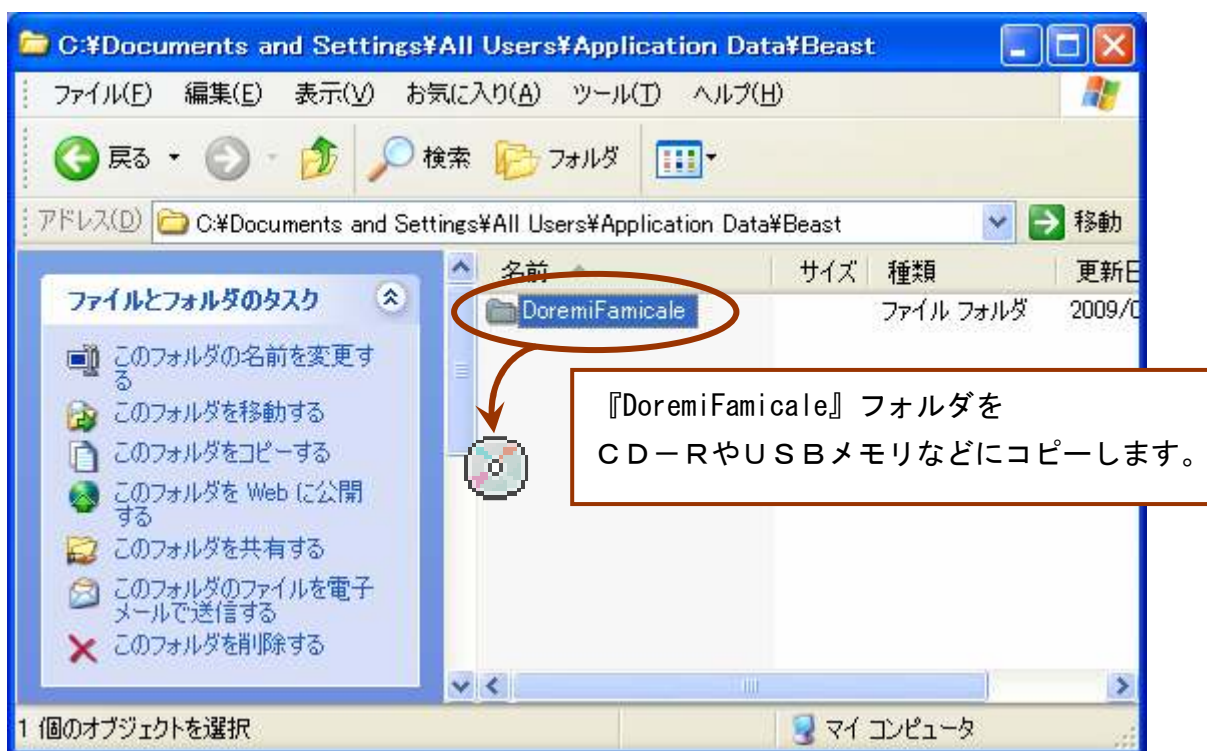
C:¥Documents and Settings¥All Users¥Application Data¥Beast

ファイル(F) 編集(E) 表示(V) お気に入り(A) ツール(T) ヘルプ(H)

戻る 検索 フォルダ

アドレス(D) C:¥Documents and Settings¥All Users¥Application Data¥Beast 移動

ファイルとフォルダのタスク

このフォルダの名前を変更する
このフォルダを移動する
このフォルダをコピーする
このフォルダを Web に公開する
このフォルダを共有する
このフォルダのファイルを電子メールで送信する
このフォルダを削除する

| 名前 | サイズ | 種類 | 更新日 |
|---|---|---|---|
| DoremiFamicale | | ファイル フォルダ | 2009/0 |

『DoremiFamicale』フォルダを
CD－RやUSBメモリなどにコピーします。

1 個のオブジェクトを選択
マイ コンピュータ